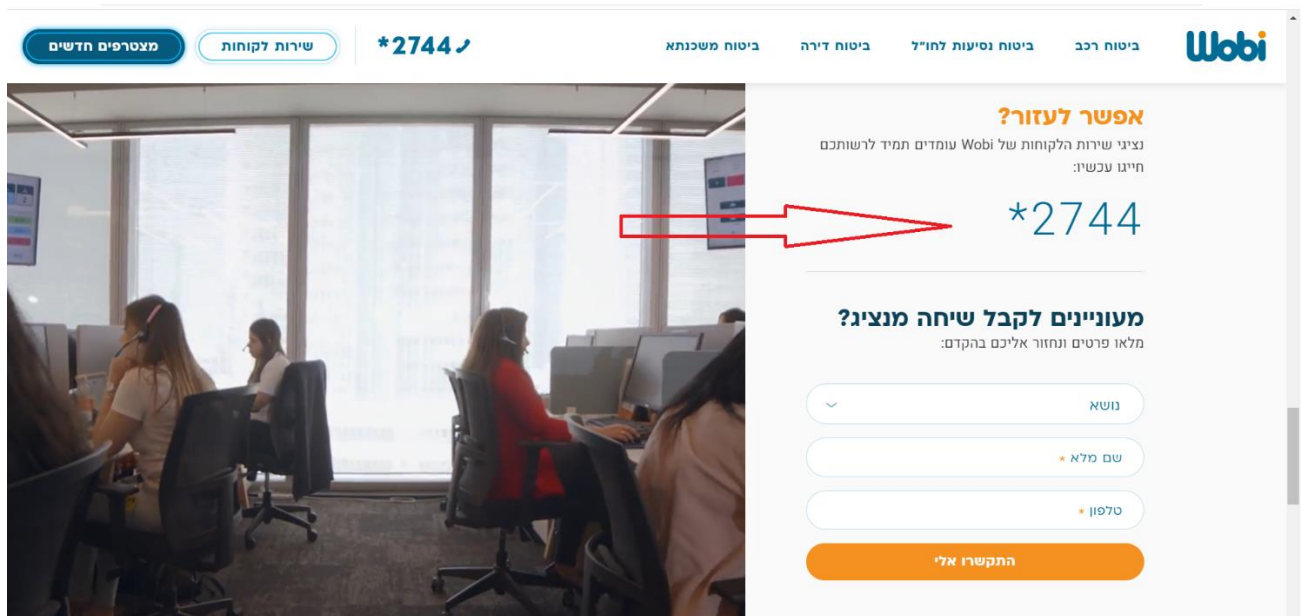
Wobi
ביטוח רכב
ביטוח נסיעות לחו"ל
ביטוח דירה
ביטוח משכנתא
*2744
שירות לקוחות
מצטרפים חדשים

אפשר לעזור?
נציגי שירות הלקוחות של Wobi עומדים תמיד לרשותכם
חייגו עכשיו:
*2744

מעוניינים לקבל שיחה מנציג?
מלאו פרטים ונחזור אליכם בהקדם:
נושא
שם מלא *
טלפון *
התקשרו אלי